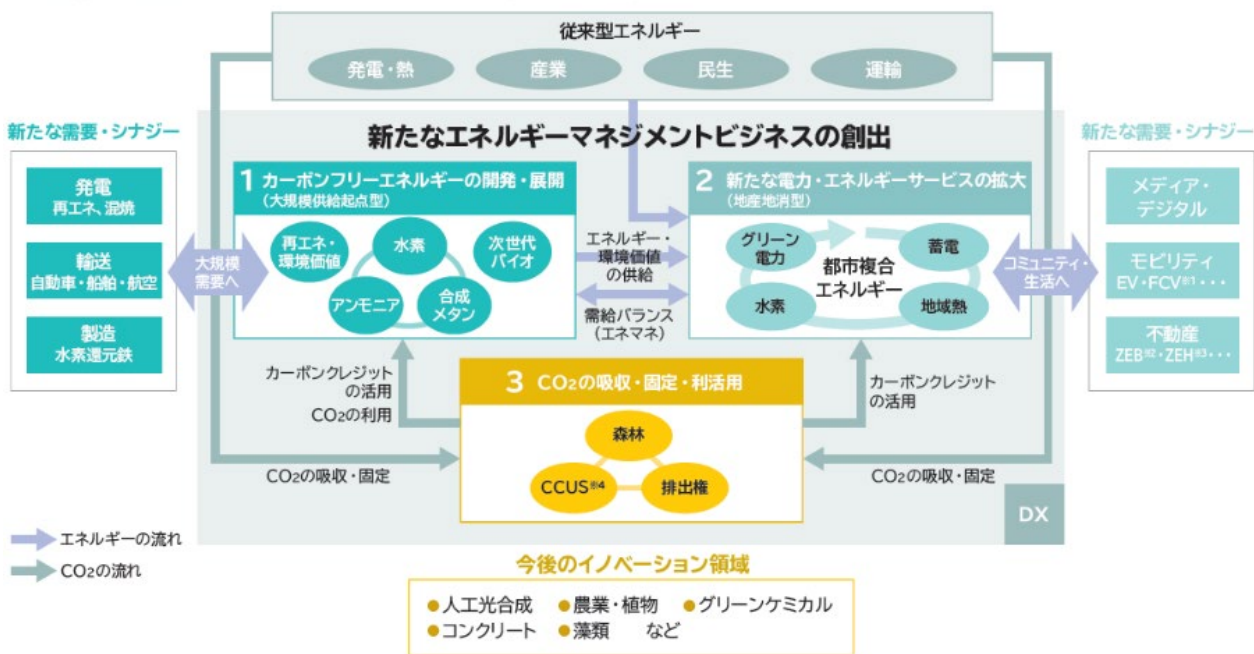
従来型エネルギー

発電・熱 産業 民生 運輸

新たなエネルギーマネジメントビジネスの創出

新たな需要・シナジー

発電
再エネ、混焼

輸送
自動車・船舶・航空

製造
水素還元鉄

大規模需要へ

1 カーボンフリーエネルギーの開発・展開
(大規模供給起点型)

再エネ・環境価値
水素
次世代バイオ
アンモニア
合成メタン

エネルギー・環境価値の供給

需給バランス(エネマネ)

2 新たな電力・エネルギーサービスの拡大
(地産地消型)

グリーン電力
蓄電
都市複合エネルギー
水素
地域熱

コミュニティ・生活へ

新たな需要・シナジー

メディア・デジタル

モビリティ
EV・FCV※1・・・

不動産
ZEB※2・ZEH※3・・・

カーボンクレジットの活用
$CO_2$の利用

3 $CO_2$の吸収・固定・利活用

森林
CCUS※4
排出権

カーボンクレジットの活用

$CO_2$の吸収・固定

$CO_2$の吸収・固定

DX

エネルギーの流れ
$CO_2$の流れ

今後のイノベーション領域

●人工光合成 ●農業・植物 ●グリーンケミカル
●コンクリート ●藻類 など